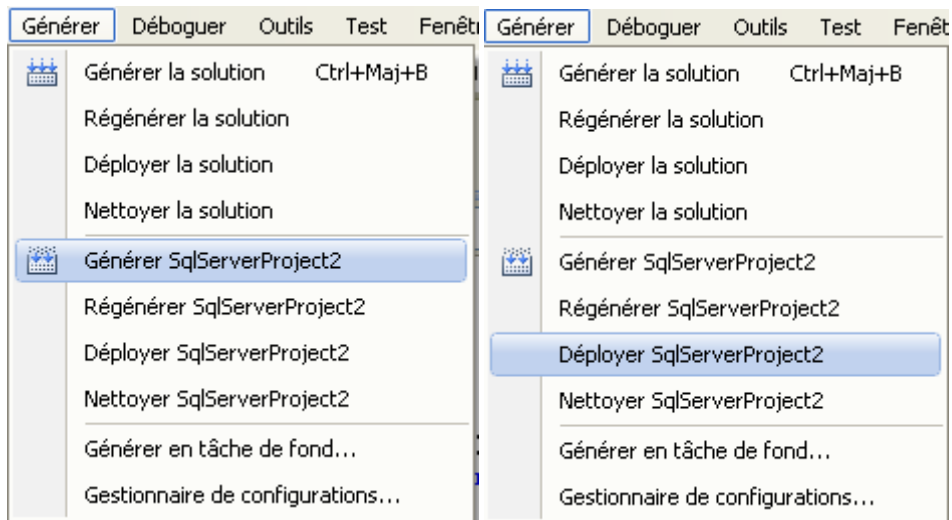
Générer Déboguer Outils Test Fenêt

Générer la solution Ctrl+Maj+B
Régénérer la solution
Déployer la solution
Nettoyer la solution
Générer SqlServerProject2
Régénérer SqlServerProject2
Déployer SqlServerProject2
Nettoyer SqlServerProject2
Générer en tâche de fond...
Gestionnaire de configurations...

Générer Déboguer Outils Test Fenêt

Générer la solution Ctrl+Maj+B
Régénérer la solution
Déployer la solution
Nettoyer la solution
Générer SqlServerProject2
Régénérer SqlServerProject2
Déployer SqlServerProject2
Nettoyer SqlServerProject2
Générer en tâche de fond...
Gestionnaire de configurations...